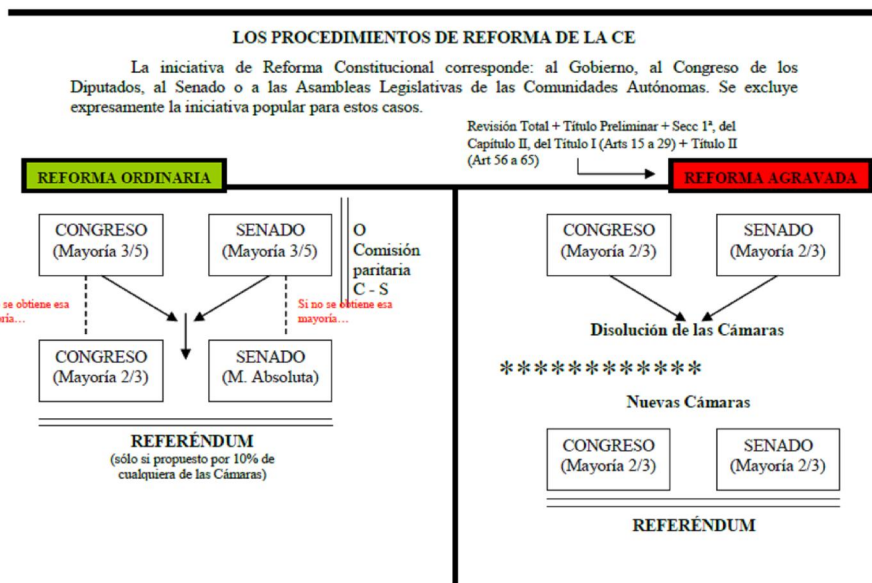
LOS PROCEDIMIENTOS DE REFORMA DE LA CE

La iniciativa de Reforma Constitucional corresponde: al Gobierno, al Congreso de los Diputados, al Senado o a las Asambleas Legislativas de las Comunidades Autónomas. Se excluye expresamente la iniciativa popular para estos casos.

Revisión Total + Título Preliminar + Secc 1ª, del Capítulo II, del Título I (Arts 15 a 29) + Título II (Art 56 a 65)

REFORMA ORDINARIA

REFORMA AGRAVADA

CONGRESO (Mayoría 3/5)

SENADO (Mayoría 3/5)

O Comisión paritaria C - S

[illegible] se obtiene esa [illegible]ría…

Si no se obtiene esa mayoría…

CONGRESO (Mayoría 2/3)

SENADO (M. Absoluta)

REFERÉNDUM
(sólo si propuesto por 10% de cualquiera de las Cámaras)

CONGRESO (Mayoría 2/3)

SENADO (Mayoría 2/3)

Disolución de las Cámaras

************

Nuevas Cámaras

CONGRESO (Mayoría 2/3)

SENADO (Mayoría 2/3)

REFERÉNDUM